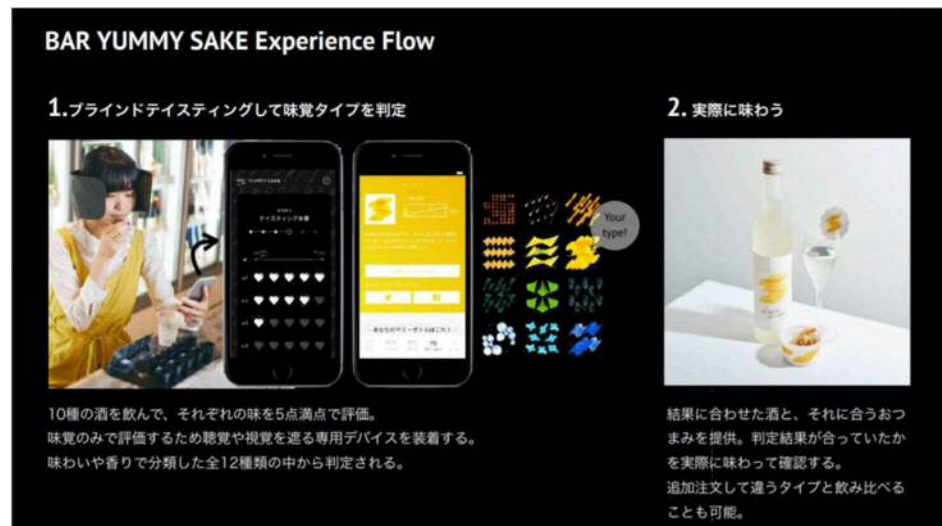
BAR YUMMY SAKE Experience Flow

1.ブラインドテイスティングして味覚タイプを判定

YUMMY SAKE

テイスティング中

Your type!

10種の酒を飲んで、それぞれの味を5点満点で評価。
味覚のみで評価するため聴覚や視覚を遮る専用デバイスを装着する。
味わいや香りで分類した全12種類の中から判定される。

2. 実際に味わう

結果に合わせた酒と、それに合うおつまみを提供。判定結果が合っていたかを実際に味わって確認する。
追加注文して違うタイプと飲み比べることも可能。